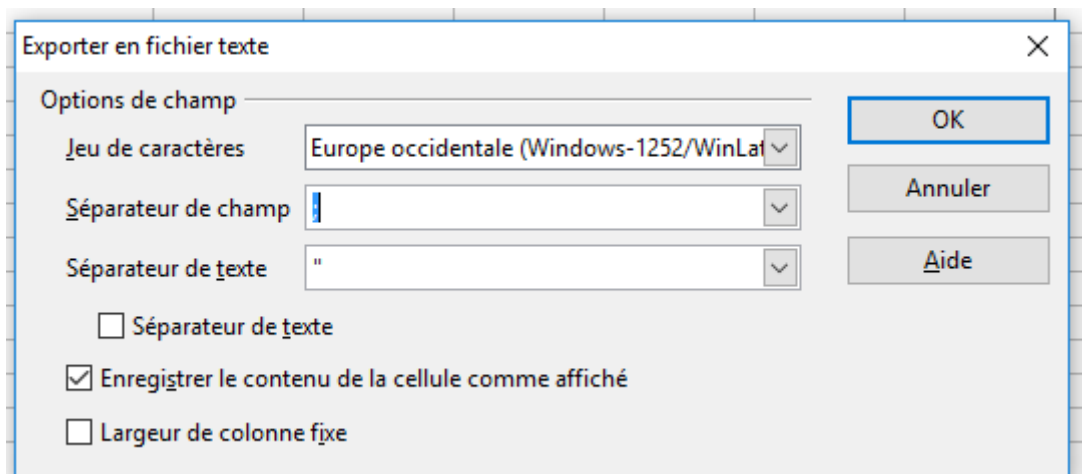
Exporter en fichier texte

Options de champ

Jeu de caractères | Europe occidentale (Windows-1252/WinLat

Séparateur de champ | ;

Séparateur de texte | "

Séparateur de texte

Enregistrer le contenu de la cellule comme affiché

Largeur de colonne fixe

OK

Annuler

Aide